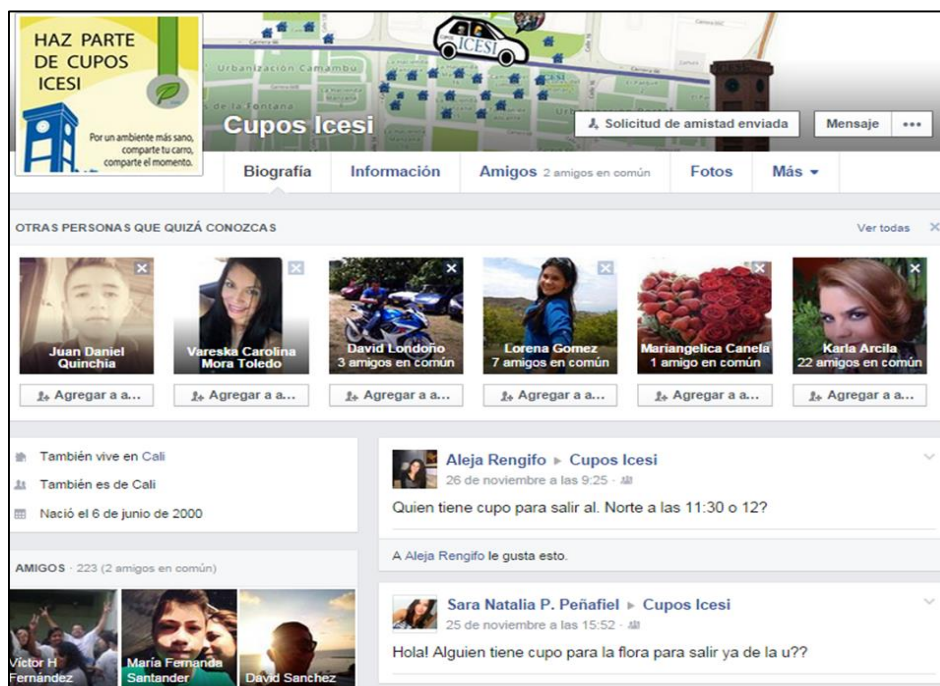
HAZ PARTE DE CUPOS ICESI

Por un ambiente más sano, comparte tu carro, comparte el momento.

Urbanización Camambu

de la Fontana

ICESI

Cupos Icesi

Solicitud de amistad enviada

Mensaje

•••

Biografía

Información

Amigos 2 amigos en común

Fotos

Más ▾

OTRAS PERSONAS QUE QUIZÁ CONOZCAS

Ver todas

Juan Daniel Quinchia

Agregar a a...

Vareska Carolina Mora Toledo

Agregar a a...

David Londoño 3 amigos en común

Agregar a a...

Lorena Gomez 7 amigos en común

Agregar a a...

Mariangelica Canela 1 amigo en común

Agregar a a...

Karla Arcila 22 amigos en común

Agregar a a...

También vive en Cali

También es de Cali

Nació el 6 de junio de 2000

AMIGOS · 223 (2 amigos en común)

Victor H Fernández

María Fernanda Santander

David Sanchez

Aleja Rengifo ▸ Cupos Icesi
26 de noviembre a las 9:25 ·

Quien tiene cupo para salir al. Norte a las 11:30 o 12?

A Aleja Rengifo le gusta esto.

Sara Natalia P. Peñafiel ▸ Cupos Icesi
25 de noviembre a las 15:52 ·

Hola! Alguien tiene cupo para la flora para salir ya de la u??